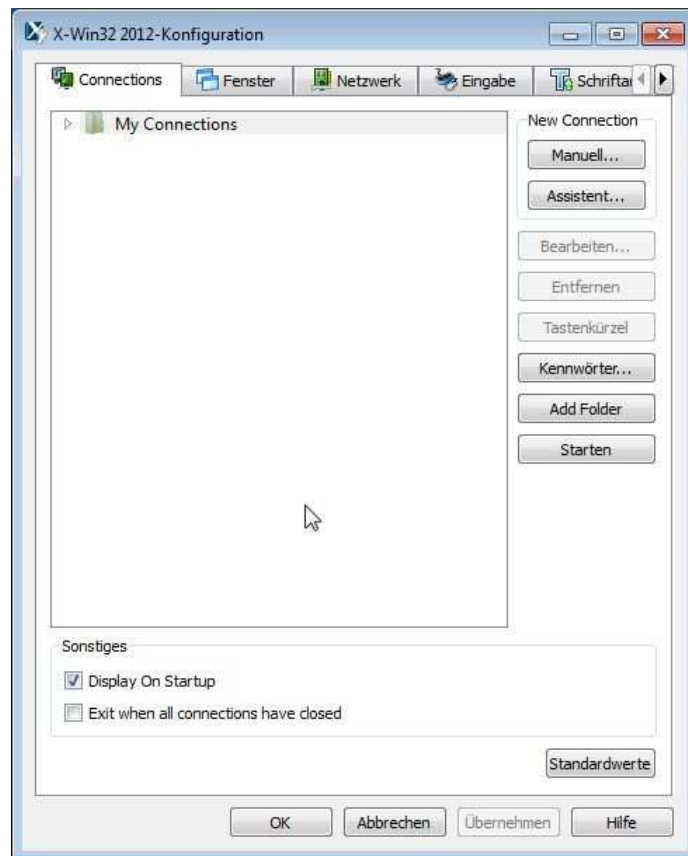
X-Win32 2012-Konfiguration

Connections | Fenster | Netzwerk | Eingabe | Schriftar

My Connections

New Connection
Manuell...
Assistent...

Bearbeiten...
Entfernen
Tastenkürzel
Kennwörter...
Add Folder
Starten

Sonstiges
Display On Startup
Exit when all connections have closed

Standardwerte

OK
Abbrechen
Übernehmen
Hilfe